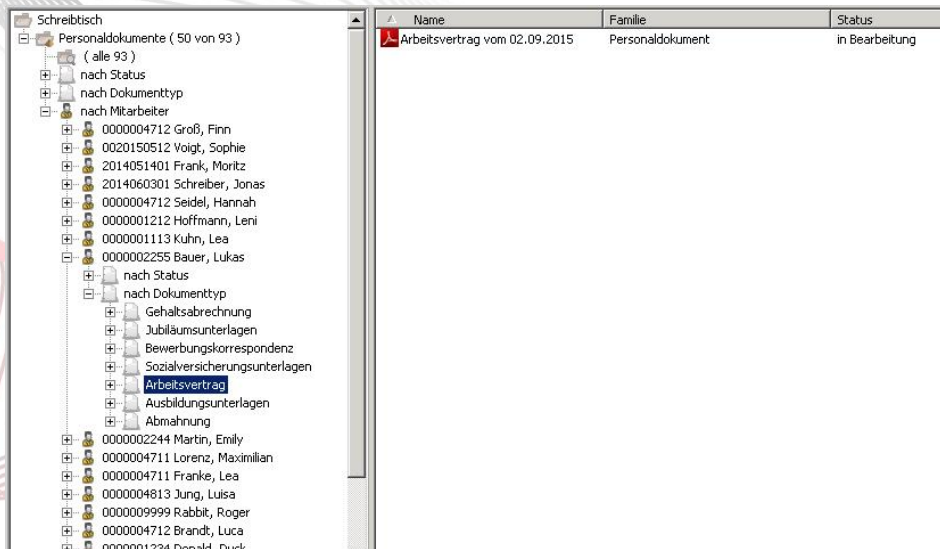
Schreibtisch
Personaldokumente ( 50 von 93 )
( alle 93 )
nach Status
nach Dokumenttyp
nach Mitarbeiter
0000004712 Groß, Finn
0020150512 Voigt, Sophie
2014051401 Frank, Moritz
2014060301 Schreiber, Jonas
0000004712 Seidel, Hannah
0000001212 Hoffmann, Leni
0000001113 Kuhn, Lea
0000002255 Bauer, Lukas
nach Status
nach Dokumenttyp
Gehaltsabrechnung
Jubiläumsunterlagen
Bewerbungskorrespondenz
Sozialversicherungsunterlagen
Arbeitsvertrag
Ausbildungsunterlagen
Abmahnung
0000002244 Martin, Emily
0000004711 Lorenz, Maximilian
0000004711 Franke, Lea
0000004813 Jung, Luisa
0000009999 Rabbit, Roger
0000004712 Brandt, Luca
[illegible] Donald, Duck

| Name | Familie | Status |
|---|---|---|
| Arbeitsvertrag vom 02.09.2015 | Personaldokument | in Bearbeitung |